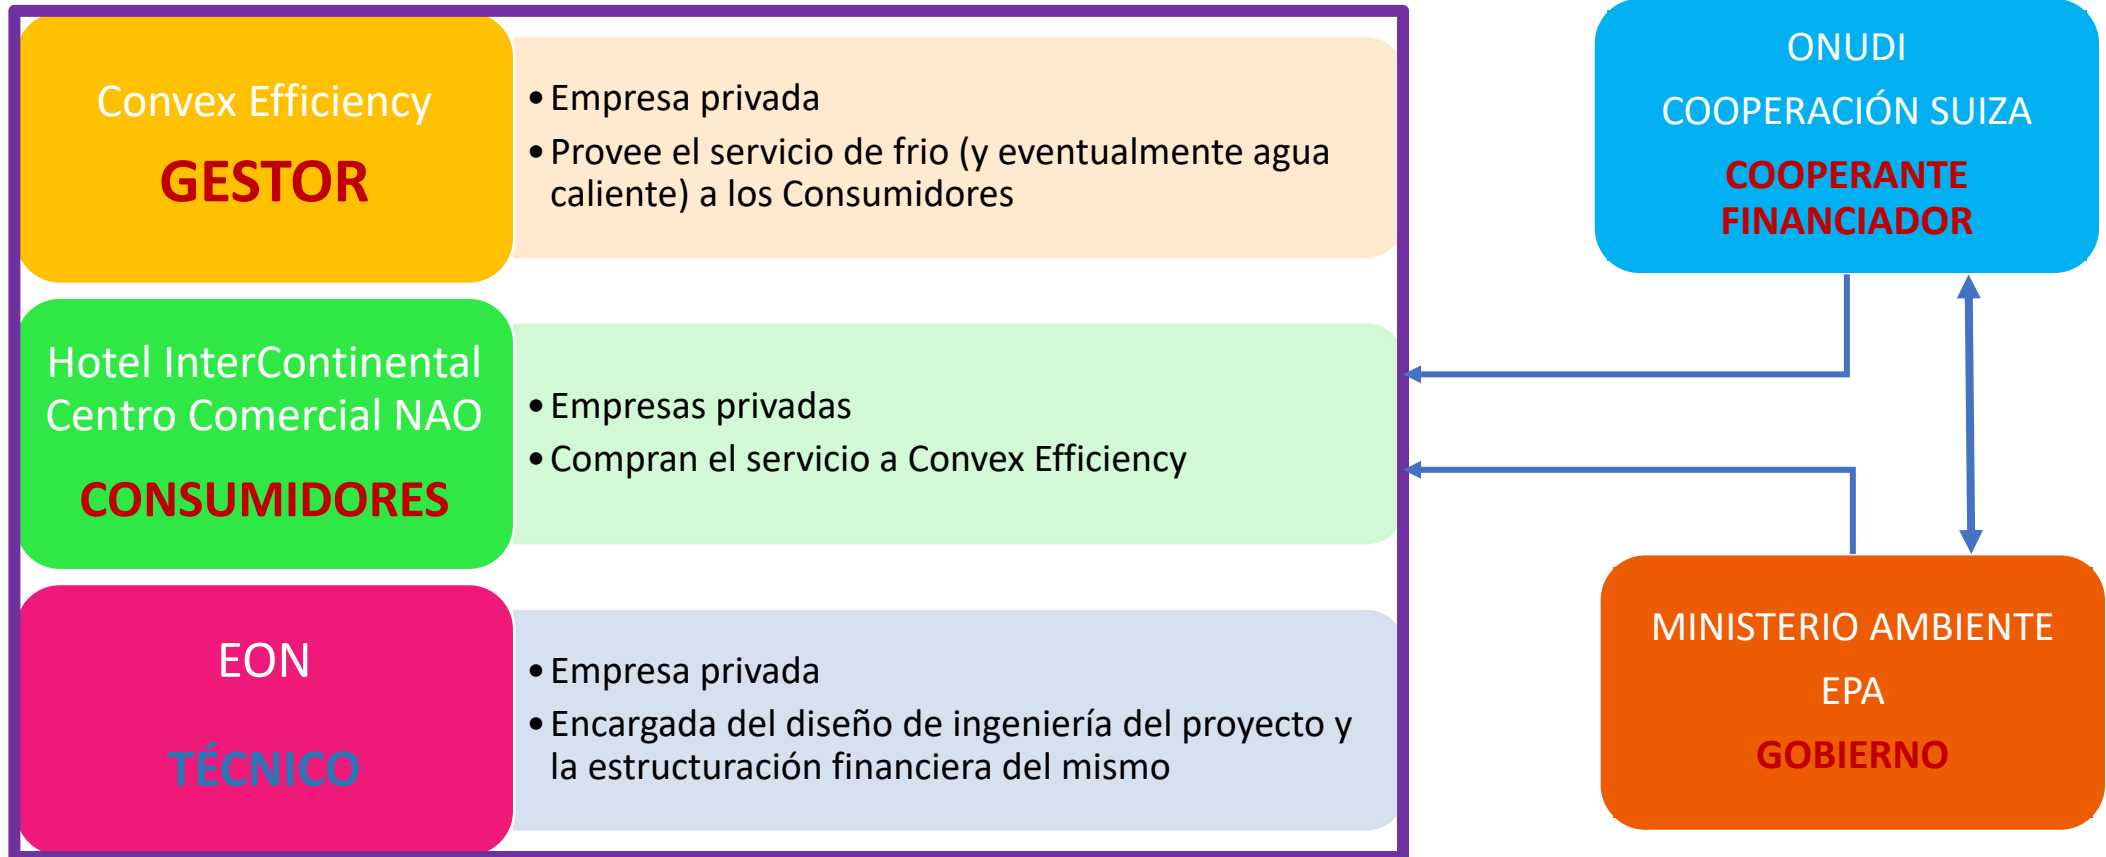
Convex Efficiency

GESTOR

• Empresa privada
• Provee el servicio de frio (y eventualmente agua caliente) a los Consumidores

Hotel InterContinental
Centro Comercial NAO

CONSUMIDORES

• Empresas privadas
• Compran el servicio a Convex Efficiency

EON

TÉCNICO

• Empresa privada
• Encargada del diseño de ingeniería del proyecto y la estructuración financiera del mismo

ONUDI
COOPERACIÓN SUIZA
COOPERANTE
FINANCIADOR

MINISTERIO AMBIENTE
EPA
GOBIERNO